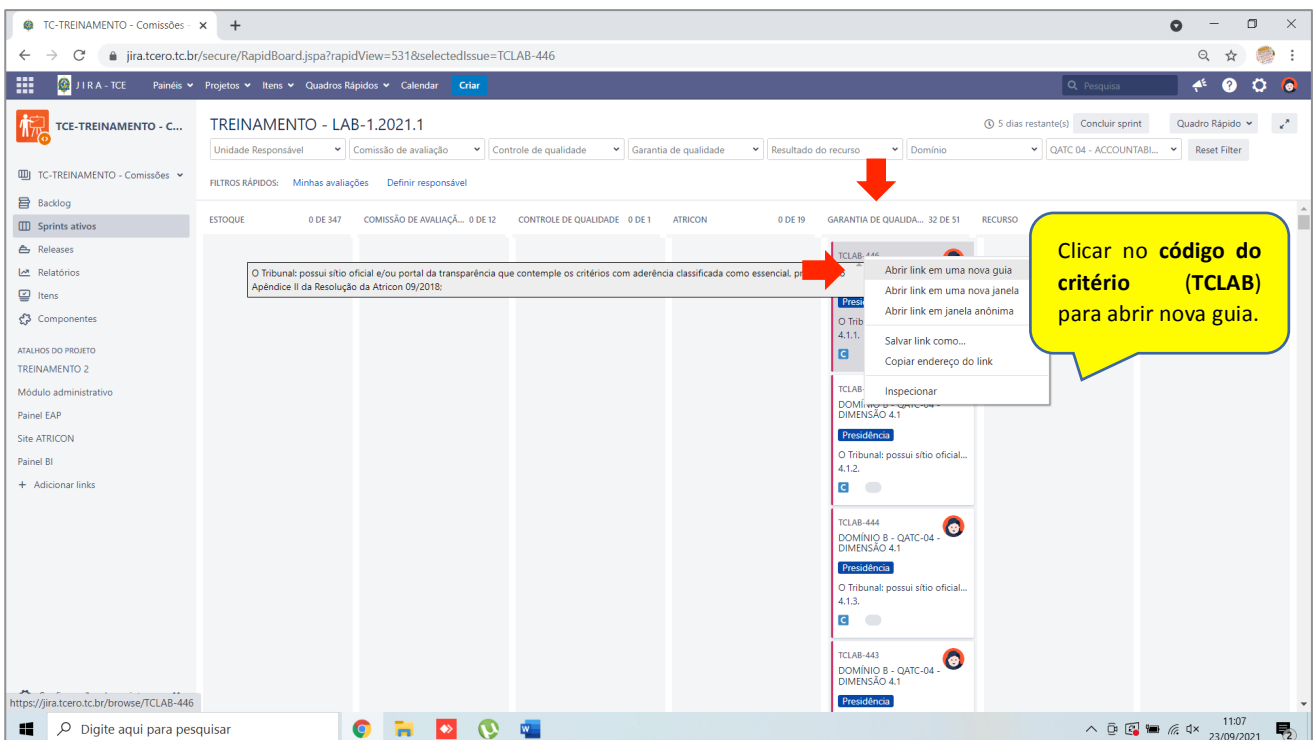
TC-TREINAMENTO - Comissões ×
+
jira.tcero.tc.br/secure/RapidBoard.jspa?rapidView=531&selectedIssue=TCLAB-446

JIRA - TCE Painéis Projetos Itens Quadros Rápidos Calendar Criar
Pesquisa

TCE-TREINAMENTO - C...
TC-TREINAMENTO - Comissões
Backlog
Sprints ativos
Releases
Relatórios
Itens
Componentes
ATALHOS DO PROJETO
TREINAMENTO 2
Módulo administrativo
Painel EAP
Site ATRICON
Painel BI
+ Adicionar links

TREINAMENTO - LAB-1.2021.1
5 dias restante(s) Concluir sprint Quadro Rápido
Unidade Responsável Comissão de avaliação Controle de qualidade Garantia de qualidade Resultado do recurso Domínio QATC 04 - ACCOUNTABI... Reset Filter
FILTROS RÁPIDOS: Minhas avaliações Definir responsável

ESTOQUE 0 DE 347 COMISSÃO DE AVALIAÇÃ... 0 DE 12 CONTROLE DE QUALIDADE 0 DE 1 ATRICON 0 DE 19 GARANTIA DE QUALIDA... 32 DE 51 RECURSO

O Tribunal: possui sítio oficial e/ou portal da transparência que contemple os critérios com aderência classificada como essencial, pr
Apêndice II da Resolução da Atricon 09/2018;

TCLAB-446
Presid
O Tribu
4.1.1.
C

Abrir link em uma nova guia
Abrir link em uma nova janela
Abrir link em janela anônima
Salvar link como...
Copiar endereço do link
Inspecionar

Clicar no código do critério (TCLAB) para abrir nova guia.

TCLAB-
DOMÍNIO B - QATC-04 - DIMENSÃO 4.1
Presidência
O Tribunal: possui sítio oficial... 4.1.2.
C

TCLAB-444
DOMÍNIO B - QATC-04 - DIMENSÃO 4.1
Presidência
O Tribunal: possui sítio oficial... 4.1.3.
C

TCLAB-443
DOMÍNIO B - QATC-04 - DIMENSÃO 4.1
Presidência

https://jira.tcero.tc.br/browse/TCLAB-446
Digite aqui para pesquisar
11:07
23/09/2021